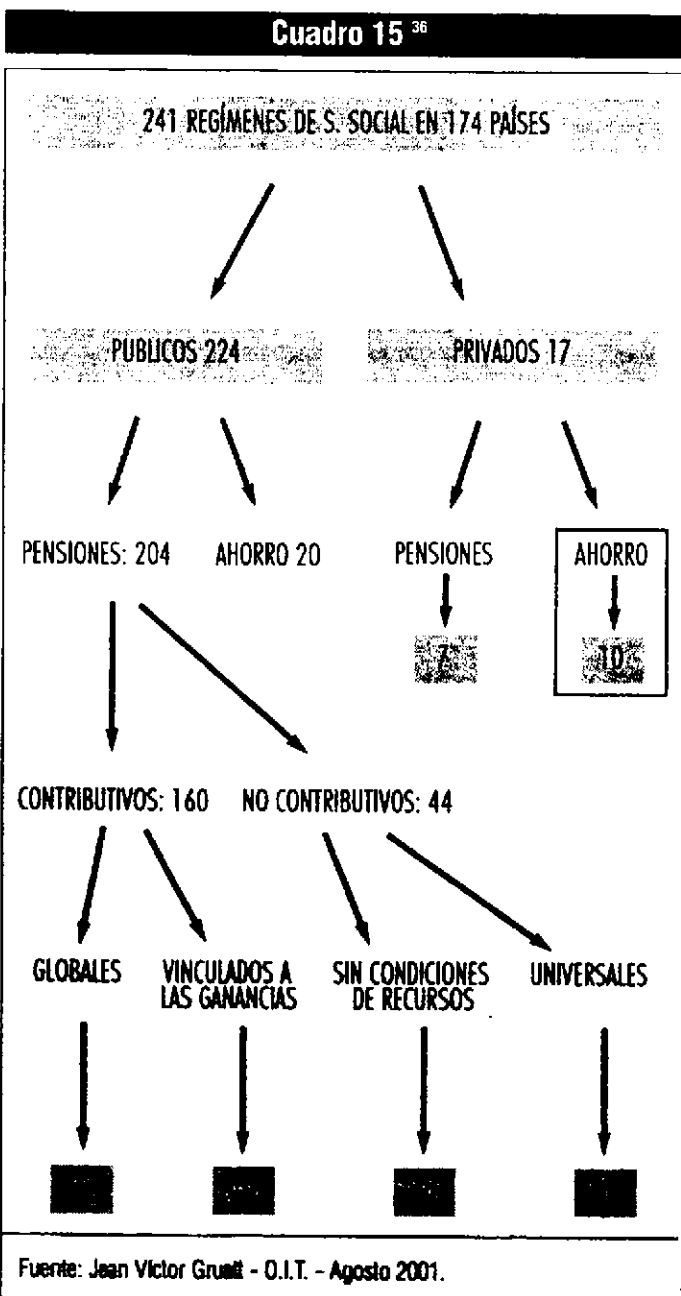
Cuadro 15 $^{36}$

241 REGÍMENES DE S. SOCIAL EN 174 PAÍSES

PUBLICOS 224

PRIVADOS 17

PENSIONES: 204

AHORRO 20

PENSIONES

AHORRO

7

10

CONTRIBUTIVOS: 160

NO CONTRIBUTIVOS: 44

GLOBALES

VINCULADOS A LAS GANANCIAS

SIN CONDICIONES DE RECURSOS

UNIVERSALES

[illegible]

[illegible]

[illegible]

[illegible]

Fuente: Jean Victor Gruat - O.I.T. - Agosto 2001.